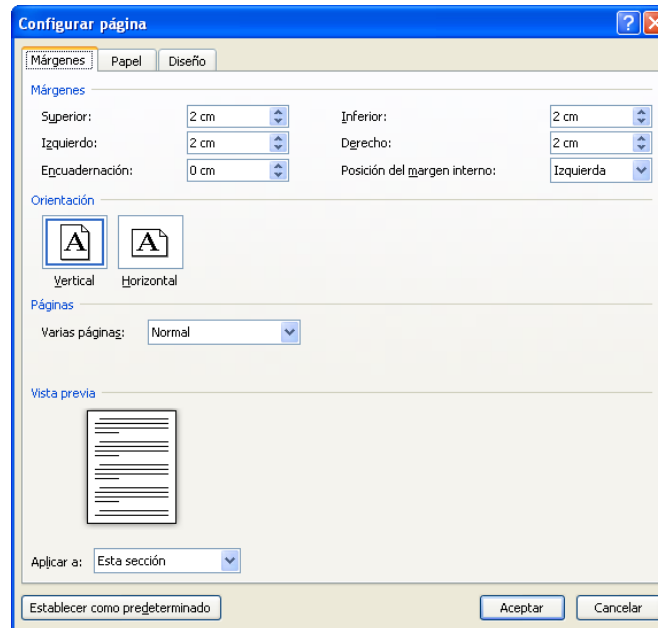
Configurar página

Márgenes | Papel | Diseño

Márgenes

Superior: 2 cm
Inferior: 2 cm
Izquierdo: 2 cm
Derecho: 2 cm
Encuadernación: 0 cm
Posición del margen interno: Izquierda

Orientación

A
Vertical
A
Horizontal

Páginas

Varias páginas: Normal

Vista previa

Aplicar a: Esta sección

Establecer como predeterminado
Aceptar
Cancelar